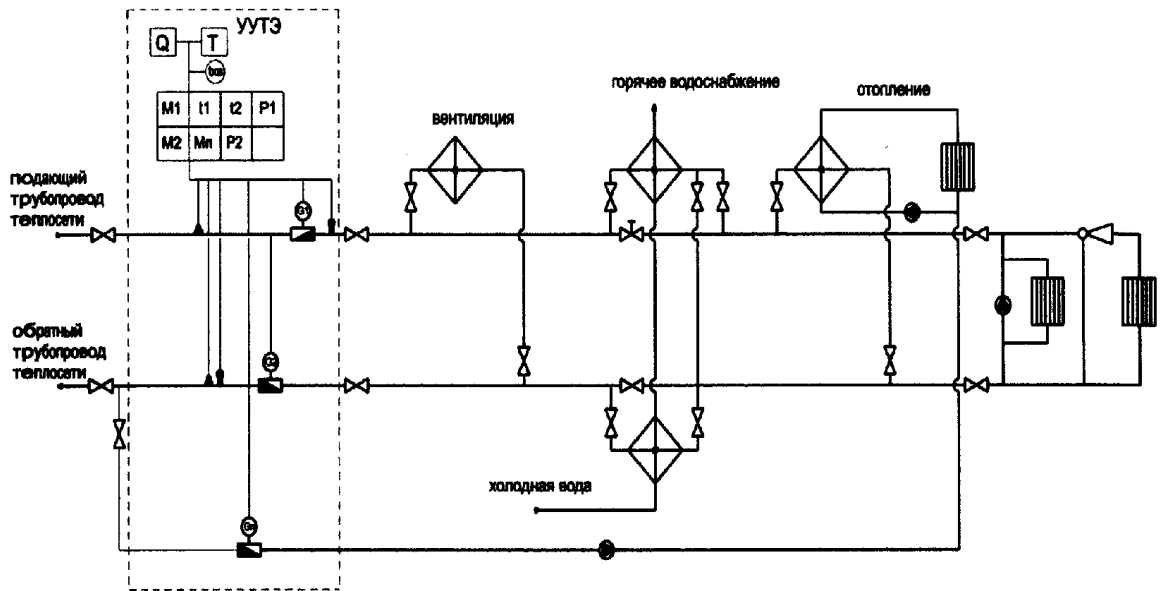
Q
T
УУТЭ
bus

| M1 | t1 | t2 | P1 |
|---|---|---|---|
| M2 | Mп | P2 | |

подающий трубопровод теплосети

G1

обратный трубопровод теплосети

G2

Gп

вентиляция

горячее водоснабжение

отопление

холодная вода